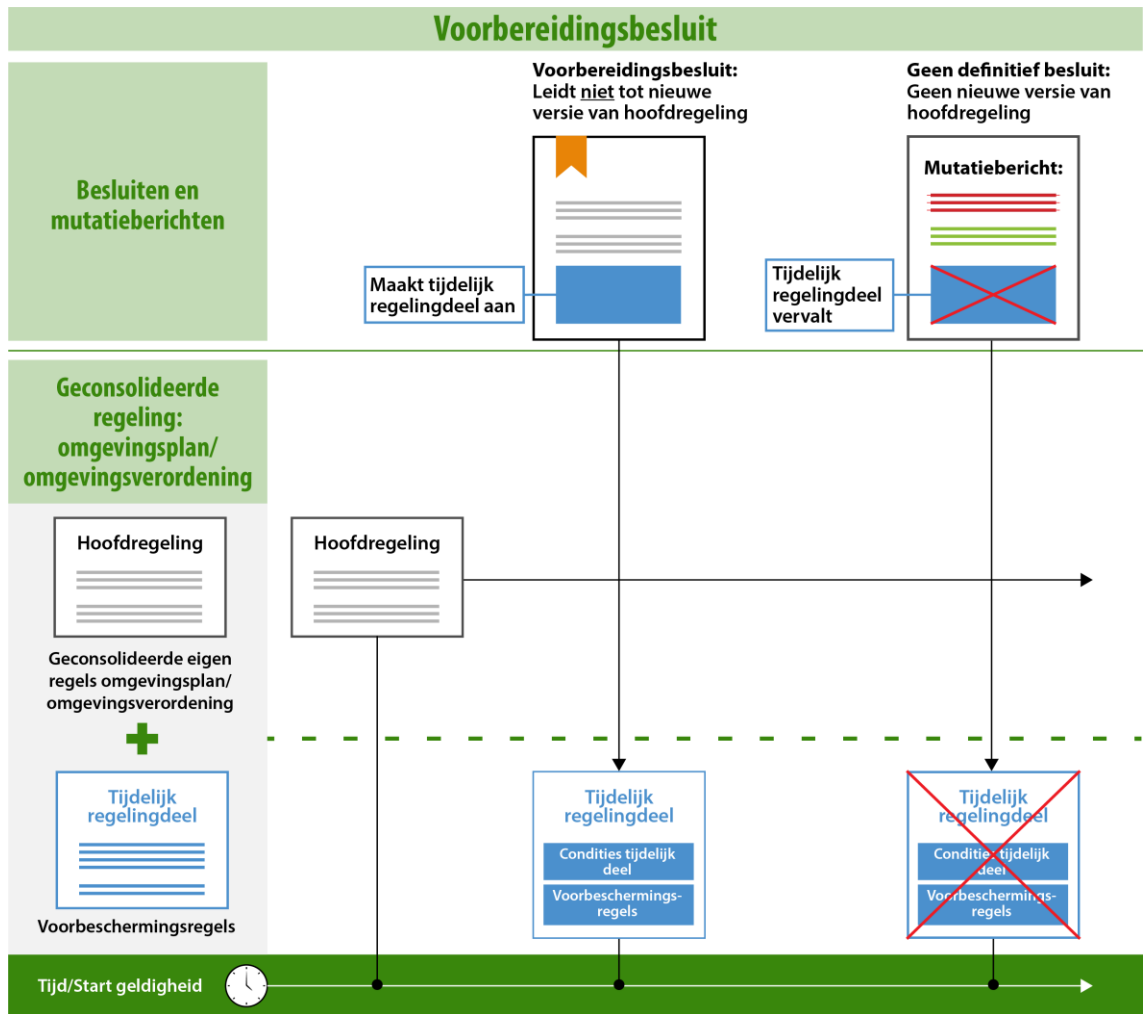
Voorbereidingsbesluit

Besluiten en mutatieberichten

Voorbereidingsbesluit: Leidt niet tot nieuwe versie van hoofdregeling

Geen definitief besluit: Geen nieuwe versie van hoofdregeling

Mutatiebericht:

Maakt tijdelijk regelingdeel aan

Tijdelijk regelingdeel vervalt

Geconsolideerde regeling: omgevingsplan/ omgevingsverordening

Hoofdregeling

Hoofdregeling

Geconsolideerde eigen regels omgevingsplan/ omgevingsverordening

Tijdelijk regelingdeel

Voorbeschermingsregels

Tijdelijk regelingdeel

Condities tijdelijk deel

Voorbeschermingsregels

Tijdelijk regelingdeel

Condities tijdelijk deel

Voorbeschermingsregels

Tijd/Start geldigheid